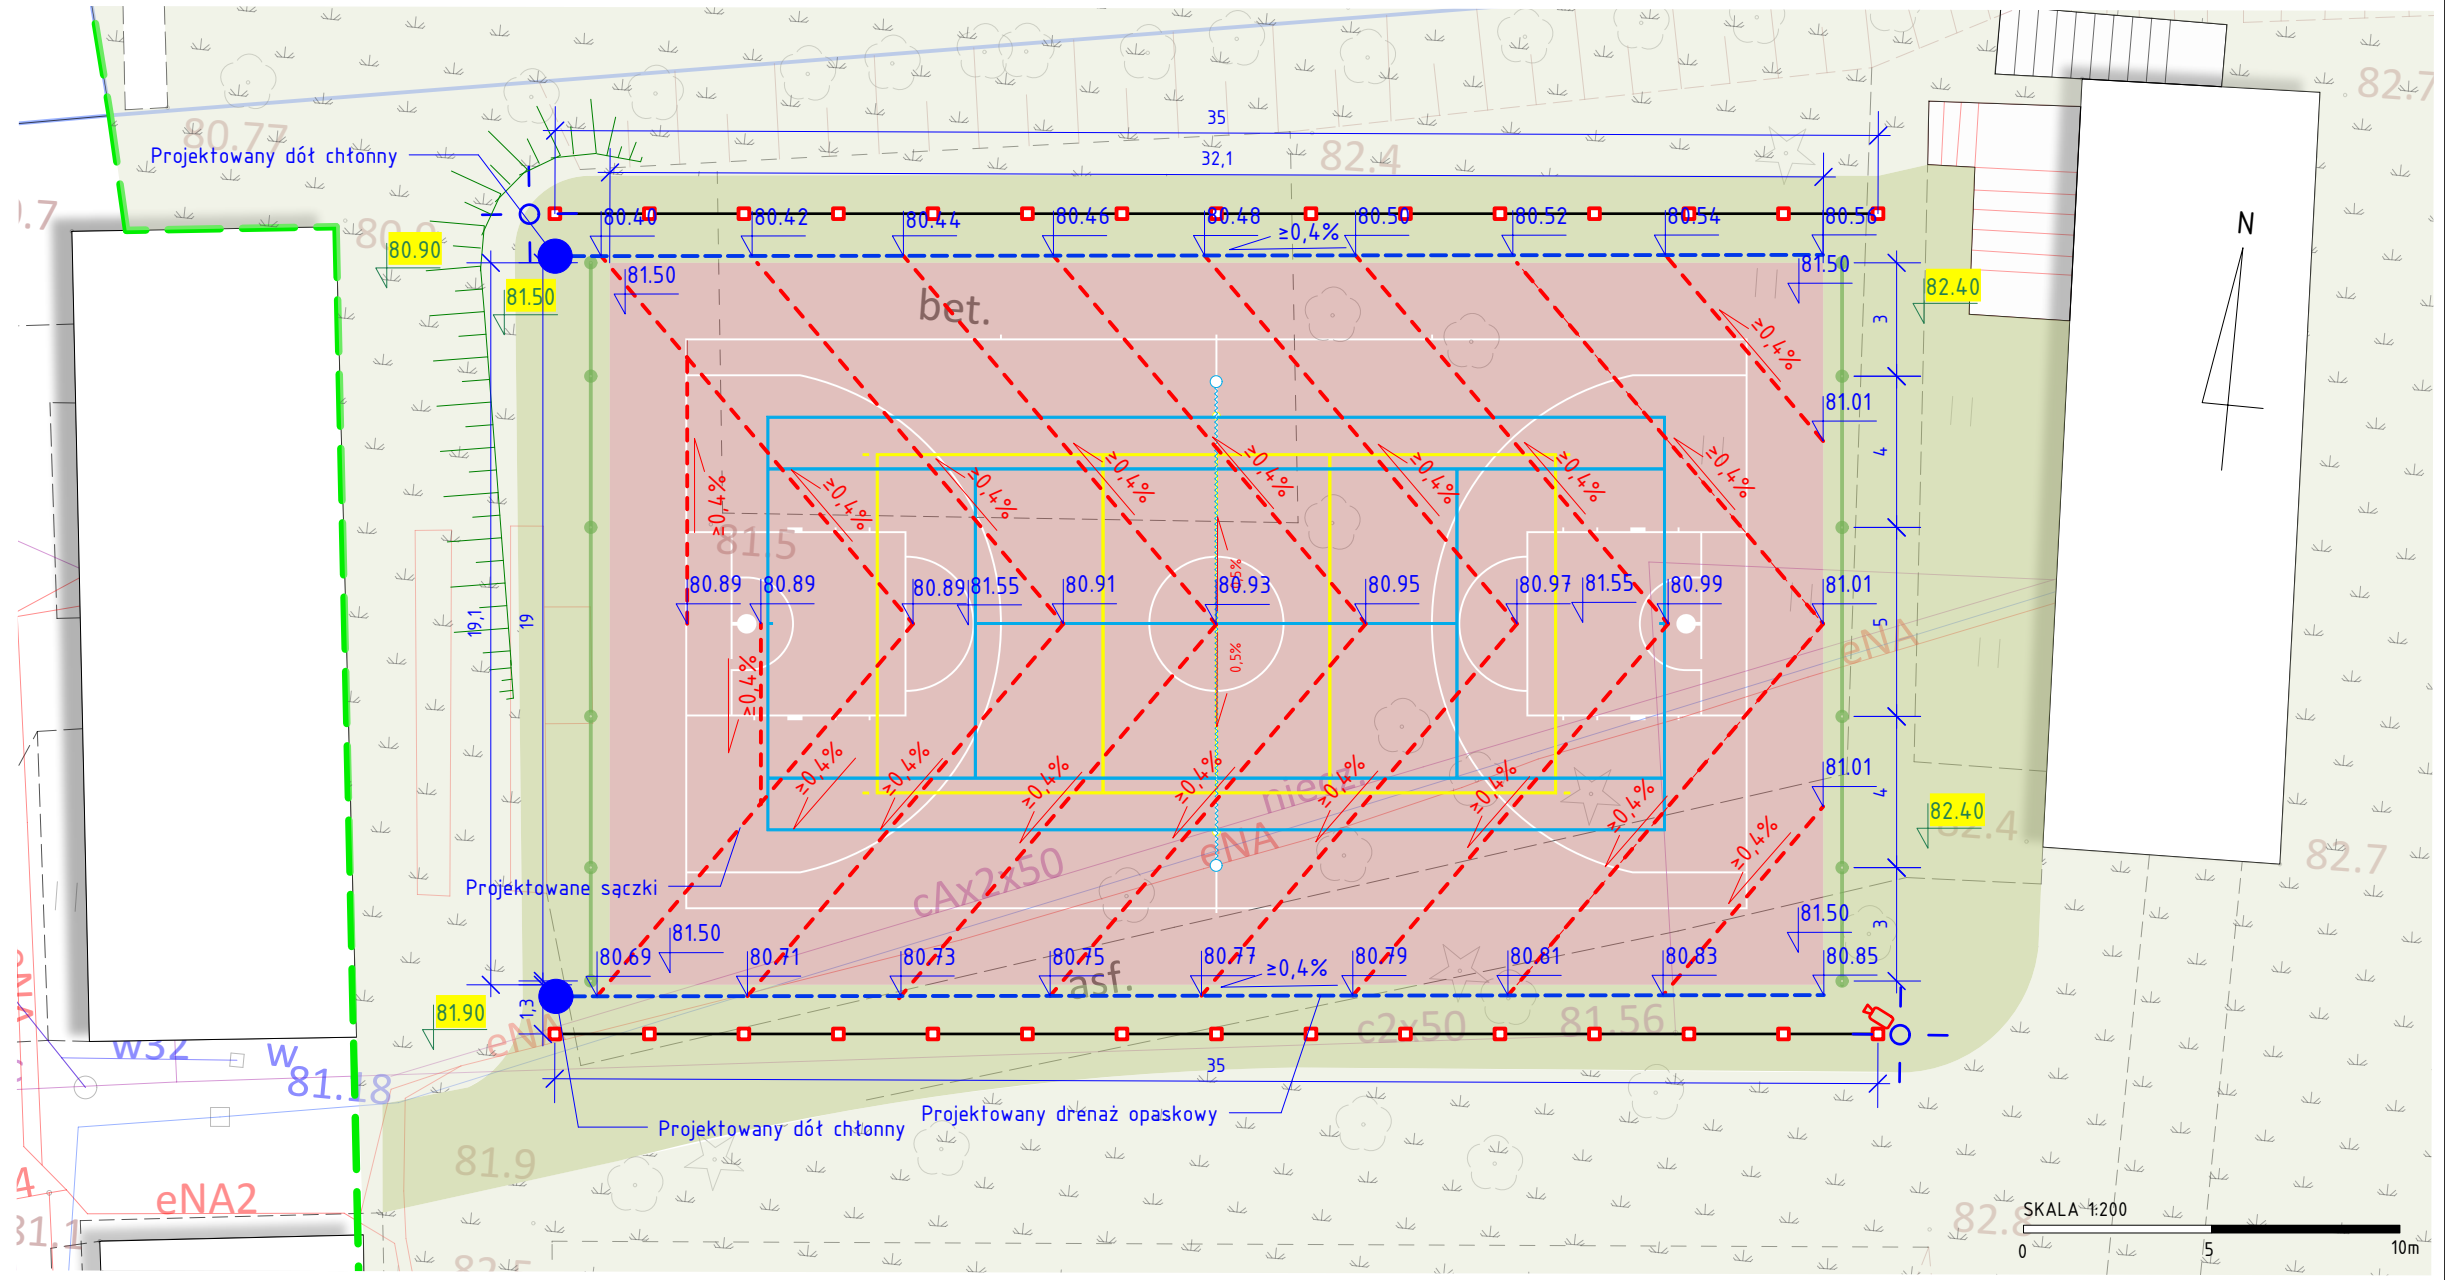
35
32,1
82.4
82.7
80.77
Projektowany dół chłonny
80.40 80.42 80.44 80.46 80.48 ≥0,4% 80.50 80.52 80.54 80.56
80.90
81.50
81.50
bet.
81.50
82.40
N
3
≥0,4%
81.01
4
≥0,4% ≥0,4% ≥0,4% ≥0,4% ≥0,4% ≥0,4% ≥0,4% ≥0,4%
81.5
19,1
19
80.89 80.89 80.89 81.55 80.91 80.93 80.95 80.97 81.55 80.99 81.01
5
eNA
≥0,4%
0,5%
≥0,4% ≥0,4% ≥0,4% ≥0,4% ≥0,4% ≥0,4% ≥0,4% ≥0,4% ≥0,4%
81.01
4
82.40
82.4
82.7
eNA
cAx2x50
Projektowane sączki
81.50
81.50
3
80.69 80.71 80.73 80.75 80.77 ≥0,4% 80.79 80.81 80.83 80.85
asf.
81.90
1,3
c2x50
81.56
35
w32
w
81.18
Projektowany dół chłonny
Projektowany drenaż opaskowy
81.9
eNA2
82.
SKALA 1:200
0
5
10m